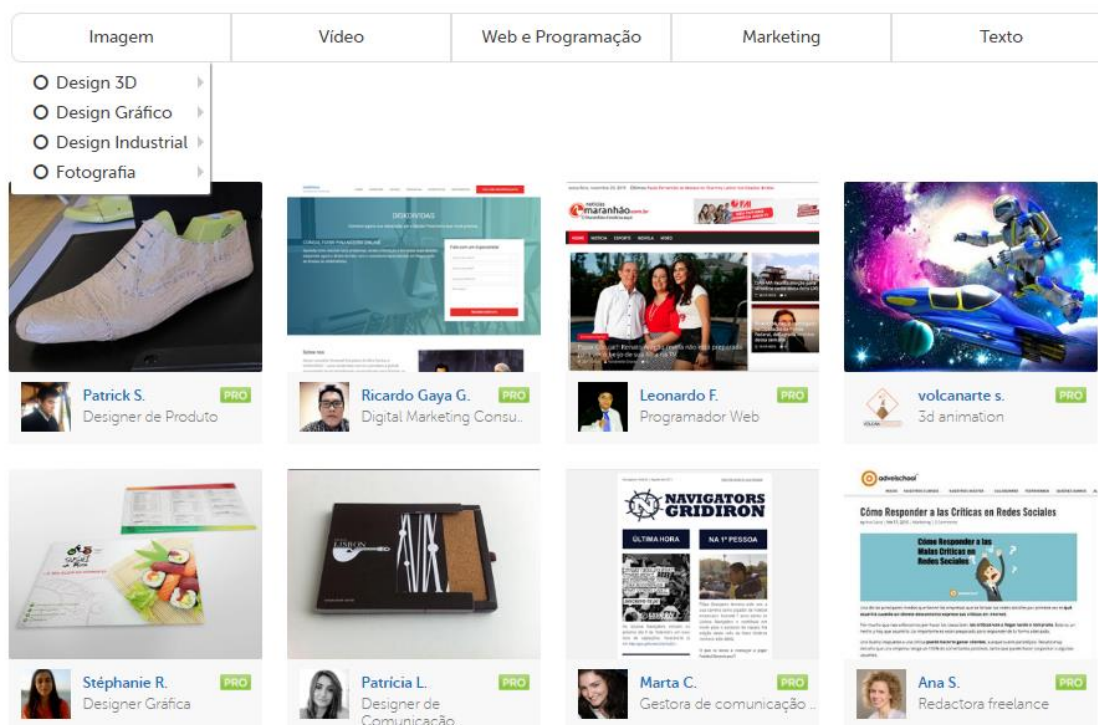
Imagem | Vídeo | Web e Programação | Marketing | Texto

Design 3D
Design Gráfico
Design Industrial
Fotografia

Patrick S. PRO
Designer de Produto

Ricardo Gaya G. PRO
Digital Marketing Consu...

Leonardo F. PRO
Programador Web

volcanarte s. PRO
3d animation

NAVIGATORS GRIDIRON
ÚLTIMA HORA
NA 1ª PESSOA

Cómo Responder a las Críticas en Redes Sociales

Stéphanie R. PRO
Designer Gráfica

Patrícia L. PRO
Designer de Comunicação

Marta C. PRO
Gestora de comunicação ...

Ana S. PRO
Redactora freelance